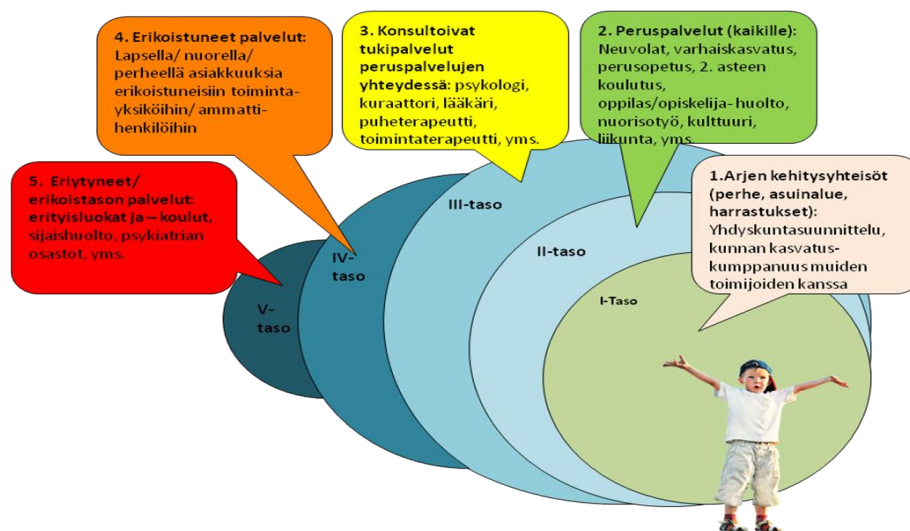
4. Erikoistuneet palvelut: Lapsella/ nuorella/ perheellä asiakkuuksia erikoistuneisiin toiminta-yksiköihin/ ammatti-henkilöihin

3. Konsultoivat tukipalvelut peruspalvelujen yhteydessä: psykologi, kuraattori, lääkäri, puheterapeutti, toimintaterapeutti, yms.

2. Peruspalvelut (kaikille): Neuvolat, varhaiskasvatus, perusopetus, 2. asteen koulutus, oppilas/opiskelija-huolto, nuorisotyö, kulttuuri, liikunta, yms.

5. Eriytyneet/ erikoistason palvelut: erityisluokat ja – koulut, sijaishuolto, psykiatrian osastot, yms.

1.Arjen kehitysyhteisöt (perhe, asuinalue, harrastukset): Yhdyskuntasuunnittelu, kunnan kasvatus-kumppanuus muiden toimijoiden kanssa

V-taso

IV-taso

III-taso

II-taso

I-Taso